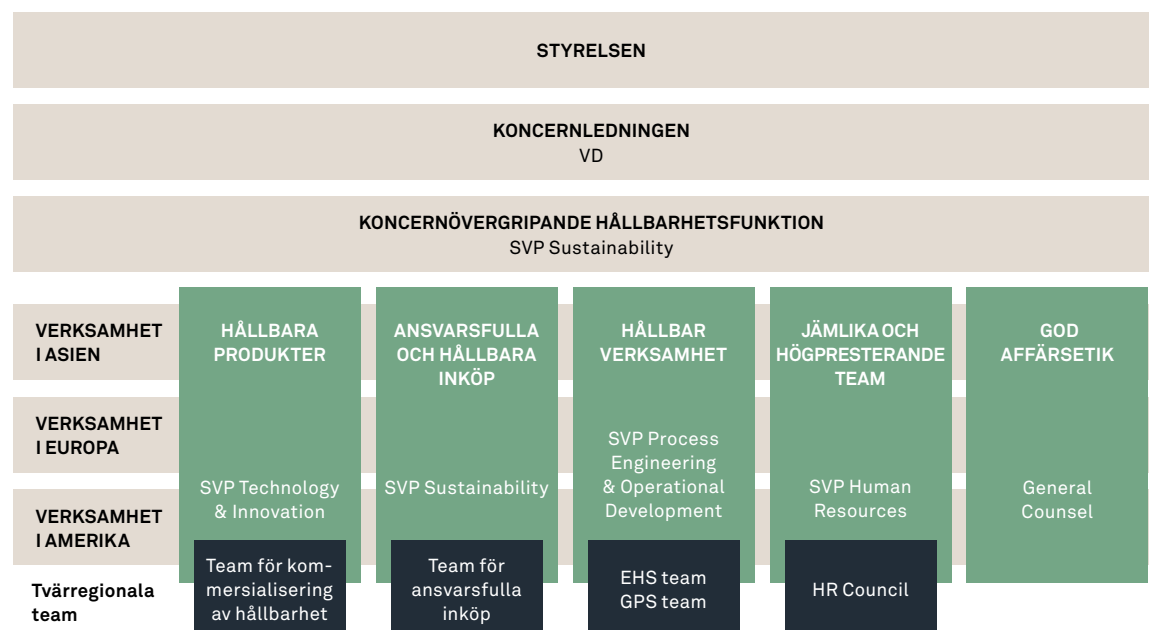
STYRELSEN

KONCERNLEDNINGEN
VD

KONCERNÖVERGRIPANDE HÅLLBARHETSFUNKTION
SVP Sustainability

VERKSAMHET I ASIEN

VERKSAMHET I EUROPA

VERKSAMHET I AMERIKA

Tvärregionala team

HÅLLBARA PRODUKTER

SVP Technology & Innovation

Team för kommersialisering av hållbarhet

ANSVARSFULLA OCH HÅLLBARA INKÖP

SVP Sustainability

Team för ansvarsfulla inköp

HÅLLBAR VERKSAMHET

SVP Process Engineering & Operational Development

EHS team
GPS team

JÄMLIKA OCH HÖGPRESTERANDE TEAM

SVP Human Resources

HR Council

GOD AFFÄRSETIK

General Counsel